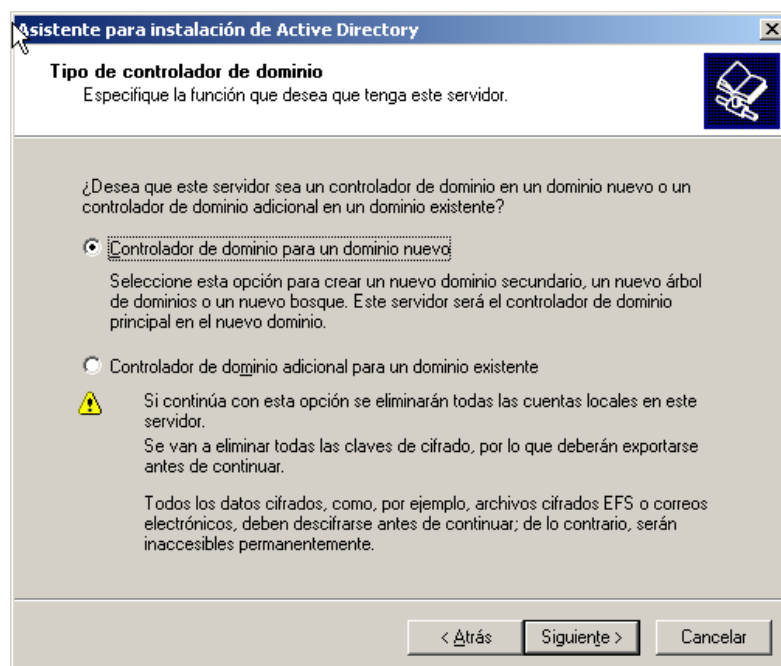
Asistente para instalación de Active Directory

Tipo de controlador de dominio
Especifique la función que desea que tenga este servidor.

¿Desea que este servidor sea un controlador de dominio en un dominio nuevo o un controlador de dominio adicional en un dominio existente?

Controlador de dominio para un dominio nuevo

Seleccione esta opción para crear un nuevo dominio secundario, un nuevo árbol de dominios o un nuevo bosque. Este servidor será el controlador de dominio principal en el nuevo dominio.

Controlador de dominio adicional para un dominio existente

Si continúa con esta opción se eliminarán todas las cuentas locales en este servidor.
Se van a eliminar todas las claves de cifrado, por lo que deberán exportarse antes de continuar.

Todos los datos cifrados, como, por ejemplo, archivos cifrados EFS o correos electrónicos, deben descifrarse antes de continuar; de lo contrario, serán inaccesibles permanentemente.

< Atrás | Siguiente > | Cancelar